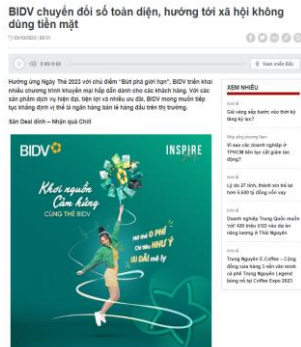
BIDV chuyển đổi số toàn diện, hướng tới xã hội không dùng tiền mặt

03/06/2023 | 08:51

Xem toàn bài

Hưởng ứng Ngày Thẻ 2023 với chủ điểm "Bứt phá giới hạn", BIDV triển khai nhiều chương trình khuyến mại hấp dẫn dành cho khách hàng. Với các sản phẩm dịch vụ hiện đại, tiện lợi và nhiều ưu đãi, BIDV mong muốn tiếp tục khẳng định vị thế là ngân hàng bán lẻ hàng đầu trên thị trường.

Săn Deal đỉnh – Nhận quà Chill

BIDV

INSPIRE

Khơi nguồn Cảm hứng CÙNG THẺ BIDV

MỞ THẺ 0 PHÍ CHI TIÊU NHƯ Ý ƯU ĐÃI mê ly

XEM NHIỀU

Gia vàng sập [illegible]

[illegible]

Vì sao các doanh nghiệp ở TP.HCM liên tục cắt giảm lao động?

Lý do 27 tỉnh, thành xin trả lại hơn 5.500 tỷ đồng vốn vay

Doanh nghiệp Trung Quốc muốn "rót" 400 triệu USD vào dự án năng lượng ở Thái Nguyên

Trung Nguyên E-Coffee – Cộng đồng cửa hàng 3 năm văn minh cà phê Trung Nguyên Legend bùng nổ tại Coffee Expo 2023